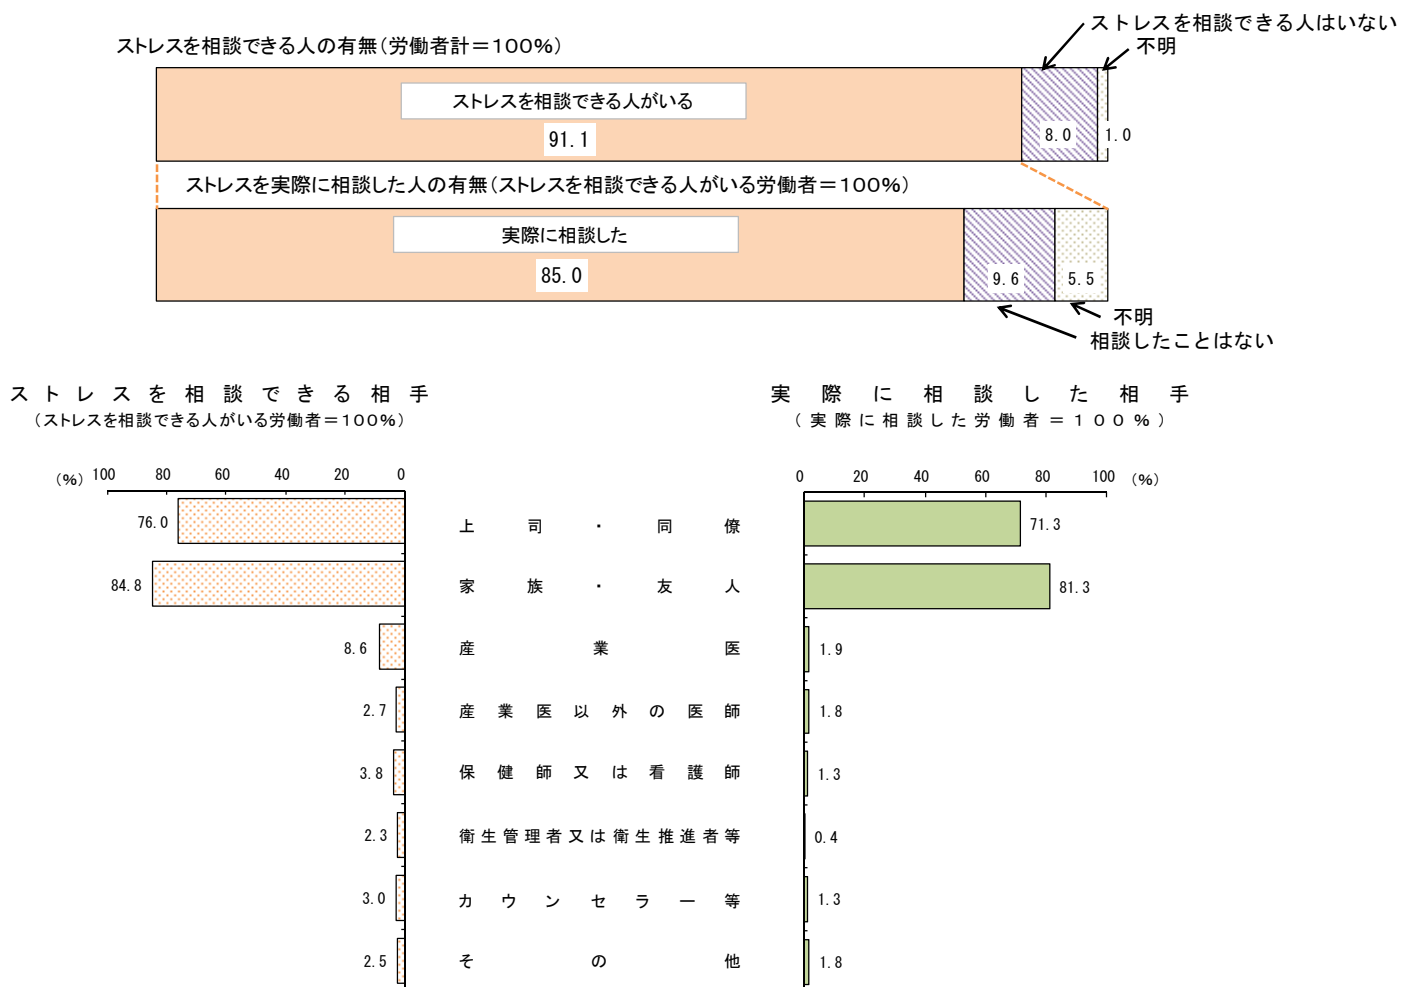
ストレスを相談できる人の有無(労働者計＝100%)

ストレスを相談できる人はいない
不明

ストレスを相談できる人がいる
91.1
8.0
1.0

ストレスを実際に相談した人の有無(ストレスを相談できる人がいる労働者＝100%)

実際に相談した
85.0
9.6
5.5

不明
相談したことはない

ストレスを相談できる相手
(ストレスを相談できる人がいる労働者＝100%)

実際に相談した相手
(実際に相談した労働者＝100%)

(%) 100 80 60 40 20 0

0 20 40 60 80 100 (%)

| ストレスを相談できる相手 | | 実際に相談した相手 |
|---|---|---|
| 76.0 | 上司・同僚 | 71.3 |
| 84.8 | 家族・友人 | 81.3 |
| 8.6 | 産業医 | 1.9 |
| 2.7 | 産業医以外の医師 | 1.8 |
| 3.8 | 保健師又は看護師 | 1.3 |
| 2.3 | 衛生管理者又は衛生推進者等 | 0.4 |
| 3.0 | カウンセラー等 | 1.3 |
| 2.5 | その他 | 1.8 |